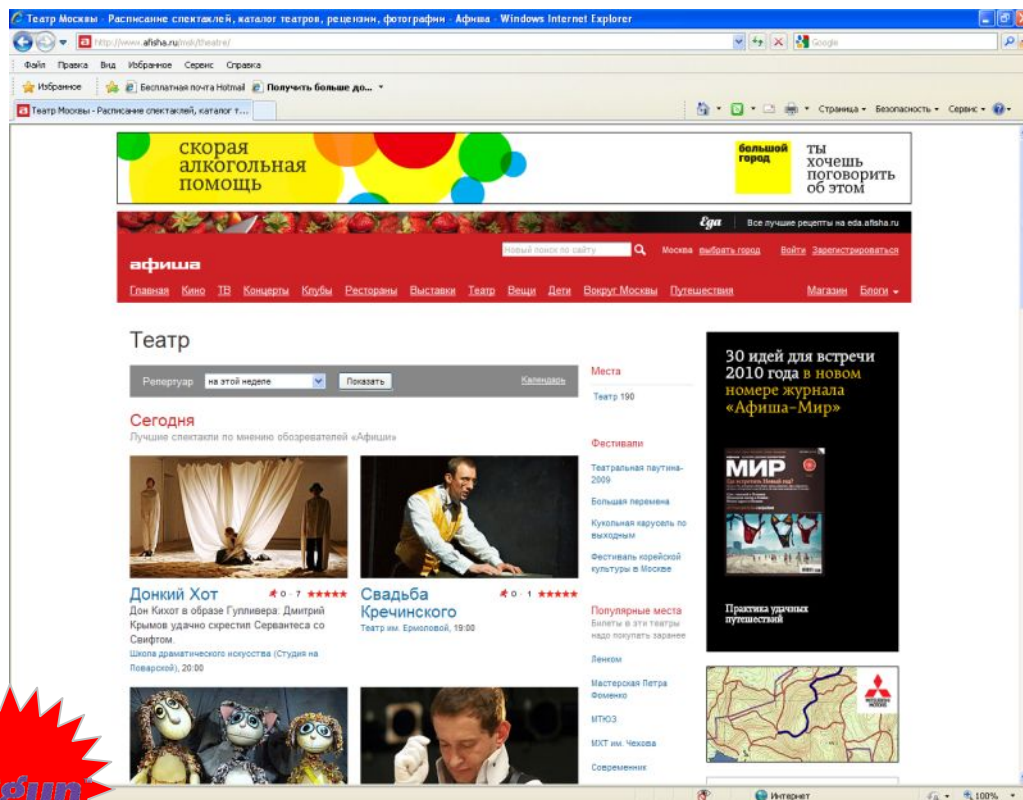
Театр Москвы - Расписание спектаклей, каталог театров, рецензии, фотографии - Афиша - Windows Internet Explorer

http://www.afisha.ru/msk/theatre/

Google

Файл Правка Вид Избранное Сервис Справка

Избранное Бесплатная почта Hotmail Получить больше до...

Театр Москвы - Расписание спектаклей, каталог т...

Страница Безопасность Сервис

скорая алкогольная помощь

большой город

ты хочешь поговорить об этом

Еда Все лучшие рецепты на eda.afisha.ru

афиша

Новый поиск по сайту

Москва выбрать город Войти Зарегистрироваться

Главная Кино ТВ Концерты Клубы Рестораны Выставки Театр Вещи Дети Вокруг Москвы Путешествия Магазин Блоги

Театр

Репертуар на этой неделе Показать Календарь

Сегодня

Лучшие спектакли по мнению обозревателей «Афиши»

Донкий Хот 0 · 7

Дон Кихот в образе Гулливера: Дмитрий Крымов удачно скрестил Сервантеса со Свифтом.

Школа драматического искусства (Студия на Поварской), 20:00

Свадьба Кречинского 0 · 1

Театр им. Ермоловой, 19:00

Места

Театр 190

Фестивали

Театральная паутина-2009

Большая перемена

Кукольная карусель по выходным

Фестиваль корейской культуры в Москве

Популярные места

Билеты в эти театры надо покупать заранее

Ленком

Мастерская Петра Фоменко

МТЮЗ

МХТ им. Чехова

Современник

30 идей для встречи 2010 года в новом номере журнала «Афиша-Мир»

МИР

Практика удачных путешествий

Интернет

100%